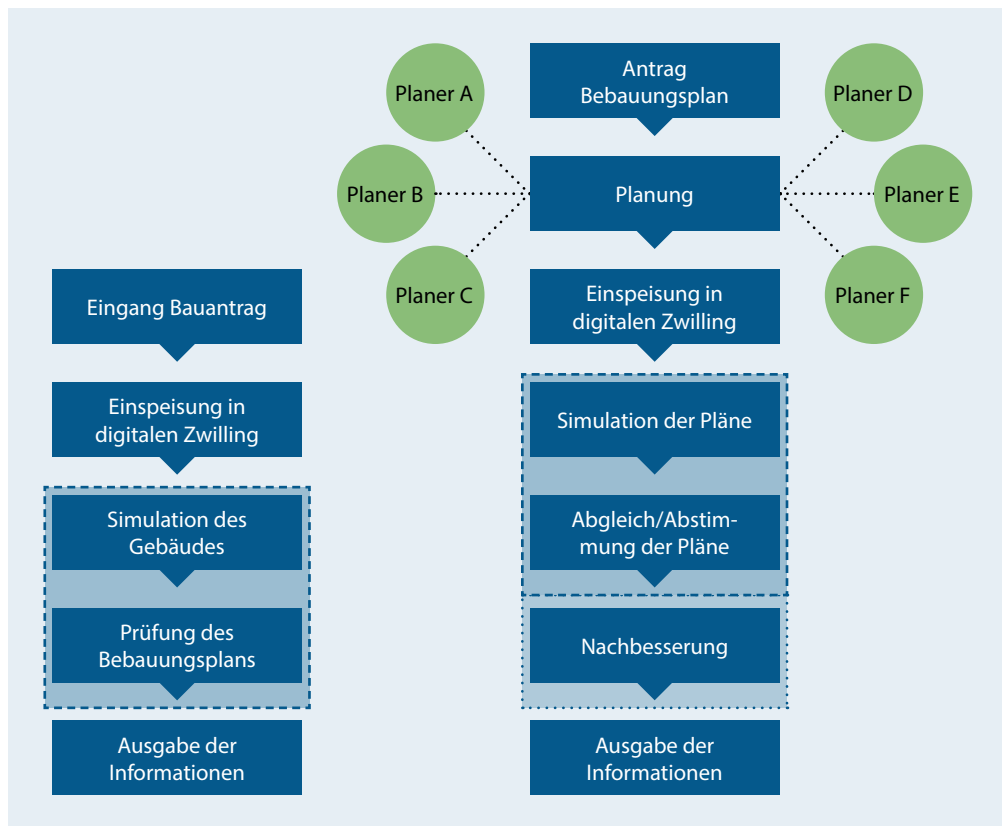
Planer A

Antrag Bebauungsplan

Planer D

Planer B

Planung

Planer E

Planer C

Planer F

Eingang Bauantrag

Einspeisung in digitalen Zwilling

Einspeisung in digitalen Zwilling

Simulation der Pläne

Simulation des Gebäudes

Abgleich/Abstimmung der Pläne

Prüfung des Bebauungsplans

Nachbesserung

Ausgabe der Informationen

Ausgabe der Informationen